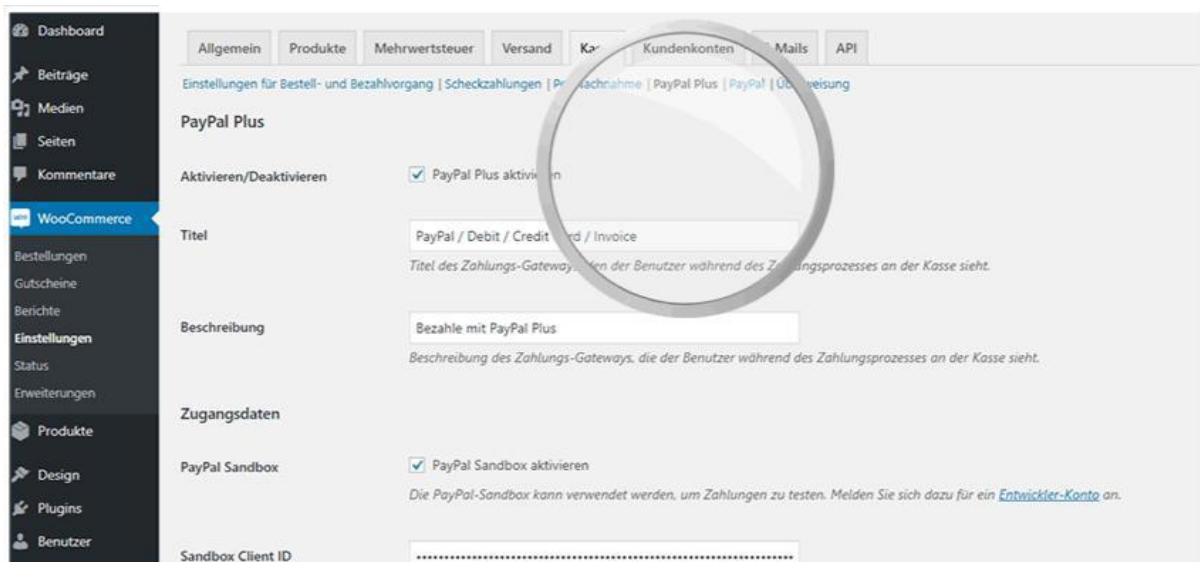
Dashboard
Beiträge
Medien
Seiten
Kommentare
WooCommerce
Bestellungen
Gutscheine
Berichte
Einstellungen
Status
Erweiterungen
Produkte
Design
Plugins
Benutzer

Allgemein | Produkte | Mehrwertsteuer | Versand | Ka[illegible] | Kundenkonten | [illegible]Mails | API

Einstellungen für Bestell- und Bezahlvorgang | Scheckzahlungen | P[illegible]achnahme | PayPal Plus | PayPal | Üb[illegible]weisung

PayPal Plus

Aktivieren/Deaktivieren
PayPal Plus aktivi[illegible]n

Titel
PayPal / Debit / Credit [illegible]rd / Invoice
Titel des Zahlungs-Gateway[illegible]den der Benutzer während des Z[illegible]ngsprozesses an der Kasse sieht.

Beschreibung
Bezahle mit PayPal Plus
Beschreibung des Zahlungs-Gateways, die der Benutzer während des Zahlungsprozesses an der Kasse sieht.

Zugangsdaten

PayPal Sandbox
PayPal Sandbox aktivieren
Die PayPal-Sandbox kann verwendet werden, um Zahlungen zu testen. Melden Sie sich dazu für ein Entwickler-Konto an.

Sandbox Client ID